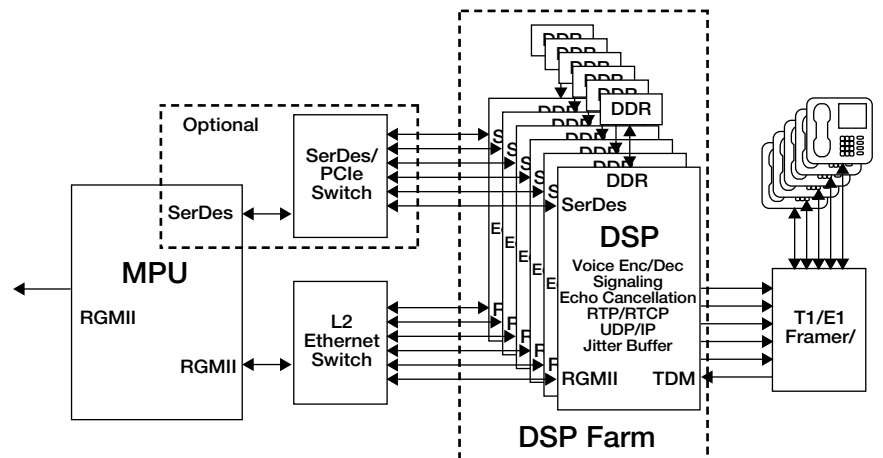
DDR
DDR
DDR
DDR
DDR
DDR

Optional

SerDes/ PCIe Switch

SerDes

MPU

RGMII

RGMII

L2 Ethernet Switch

DDR
SerDes
DSP
Voice Enc/Dec
Signaling
Echo Cancellation
RTP/RTCP
UDP/IP
Jitter Buffer
RGMII
TDM

T1/E1 Framer/

DSP Farm